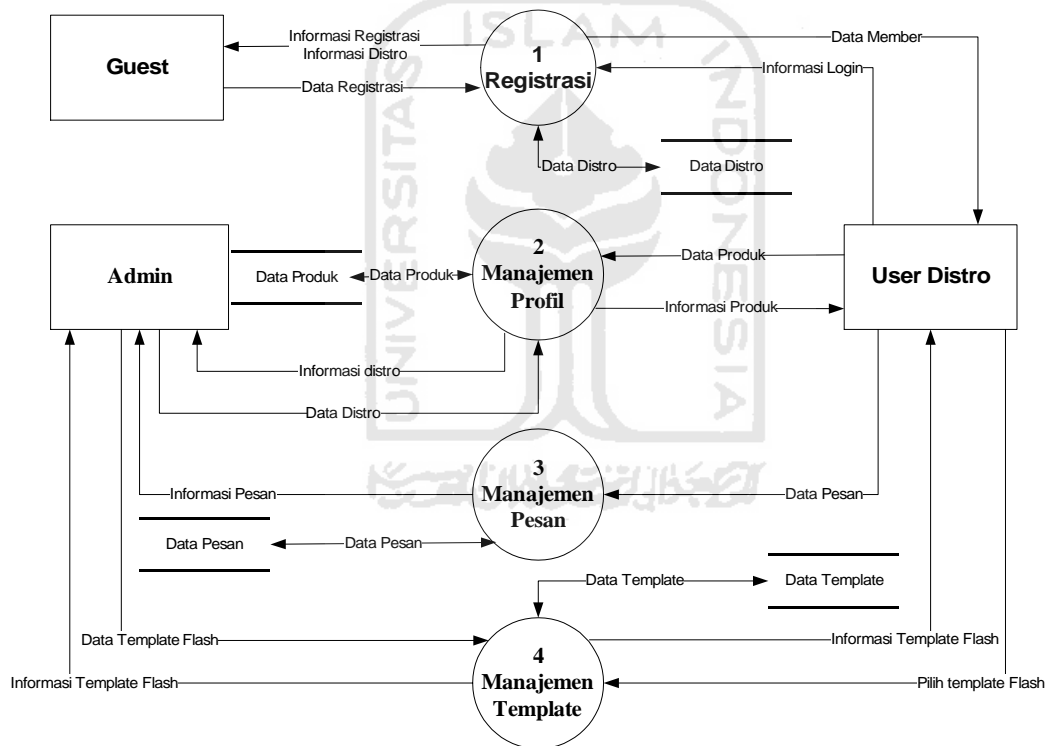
Guest

Informasi Registrasi
Informasi Distro

Data Registrasi

1
Registrasi

Data Member

Informasi Login

Data Distro

Data Distro

Admin

Data Produk

Data Produk

2
Manajemen
Profil

Data Produk

User Distro

Informasi Produk

Informasi distro

Data Distro

Informasi Pesan

3
Manajemen
Pesan

Data Pesan

Data Pesan

Data Pesan

Data Template

Data Template

Data Template Flash

Informasi Template Flash

Informasi Template Flash

4
Manajemen
Template

Pilih template Flash